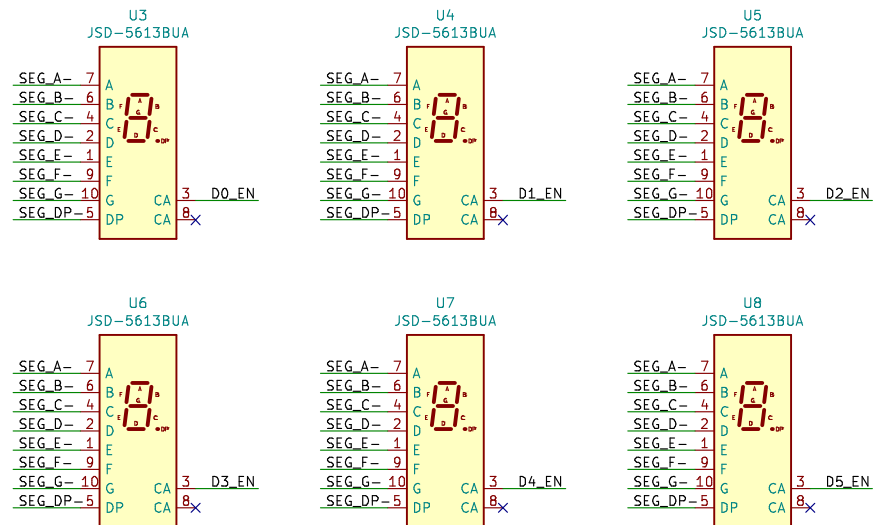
U3
JSD-5613BUA
SEG_A- 7 A
SEG_B- 6 B
SEG_C- 4 C
SEG_D- 2 D
SEG_E- 1 E
SEG_F- 9 F
SEG_G- 10 G
SEG_DP- 5 DP
CA 3 D0_EN
CA 8

U4
JSD-5613BUA
SEG_A- 7 A
SEG_B- 6 B
SEG_C- 4 C
SEG_D- 2 D
SEG_E- 1 E
SEG_F- 9 F
SEG_G- 10 G
SEG_DP- 5 DP
CA 3 D1_EN
CA 8

U5
JSD-5613BUA
SEG_A- 7 A
SEG_B- 6 B
SEG_C- 4 C
SEG_D- 2 D
SEG_E- 1 E
SEG_F- 9 F
SEG_G- 10 G
SEG_DP- 5 DP
CA 3 D2_EN
CA 8

U6
JSD-5613BUA
SEG_A- 7 A
SEG_B- 6 B
SEG_C- 4 C
SEG_D- 2 D
SEG_E- 1 E
SEG_F- 9 F
SEG_G- 10 G
SEG_DP- 5 DP
CA 3 D3_EN
CA 8

U7
JSD-5613BUA
SEG_A- 7 A
SEG_B- 6 B
SEG_C- 4 C
SEG_D- 2 D
SEG_E- 1 E
SEG_F- 9 F
SEG_G- 10 G
SEG_DP- 5 DP
CA 3 D4_EN
CA 8

U8
JSD-5613BUA
SEG_A- 7 A
SEG_B- 6 B
SEG_C- 4 C
SEG_D- 2 D
SEG_E- 1 E
SEG_F- 9 F
SEG_G- 10 G
SEG_DP- 5 DP
CA 3 D5_EN
CA 8